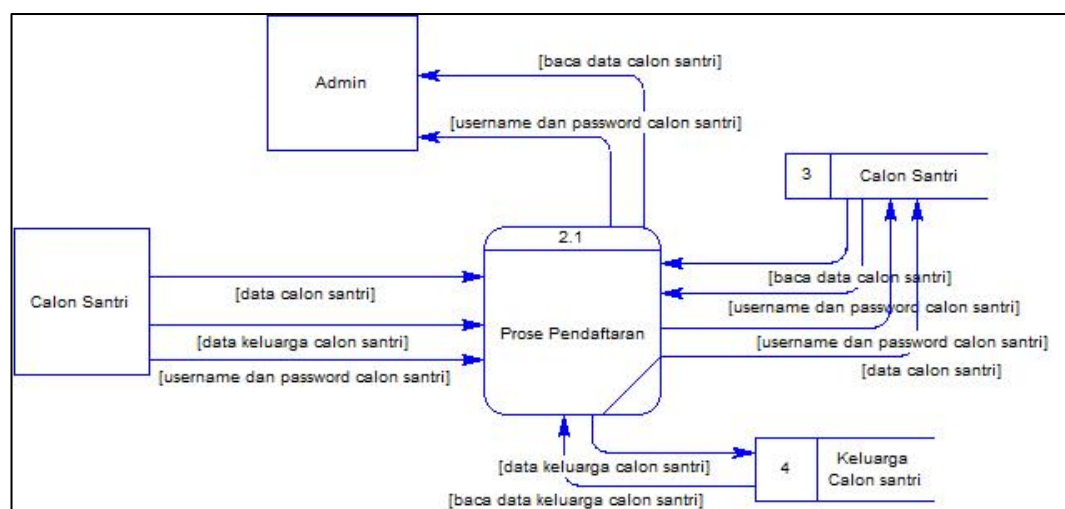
Admin

[baca data calon santri]

[username dan password calon santri]

3

Calon Santri

Calon Santri

2.1

Prose Pendaftaran

[data calon santri]

[data keluarga calon santri]

[username dan password calon santri]

[baca data calon santri]

[username dan password calon santri]

[username dan password calon santri]

[data calon santri]

[data keluarga calon santri]

[baca data keluarga calon santri]

4

Keluarga Calon santri